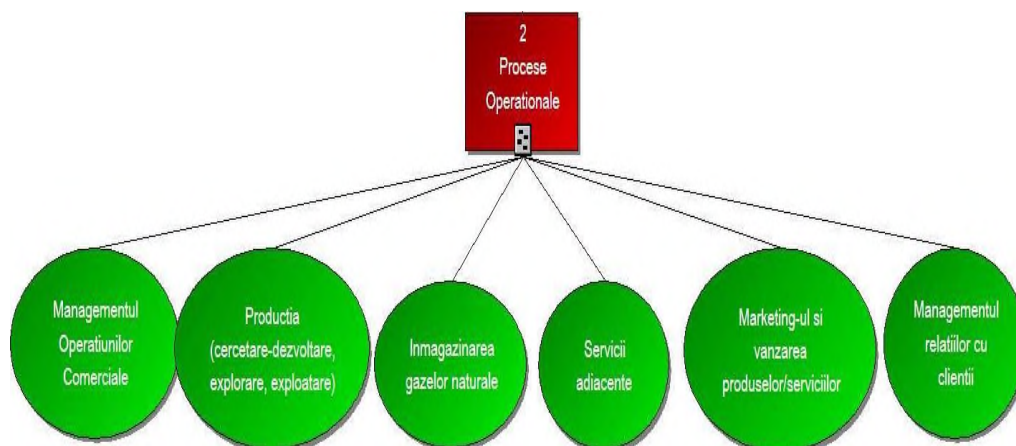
2
Procese
Operationale

Managementul
Operatiunilor
Comerciale

Productia
(cercetare-dezvoltare,
explorare, exploatare)

Inmagazinarea
gazelor naturale

Servicii
adiacente

Marketing-ul si
vanzarea
produselor/serviciilor

Managementul
relatiilor cu
clientii